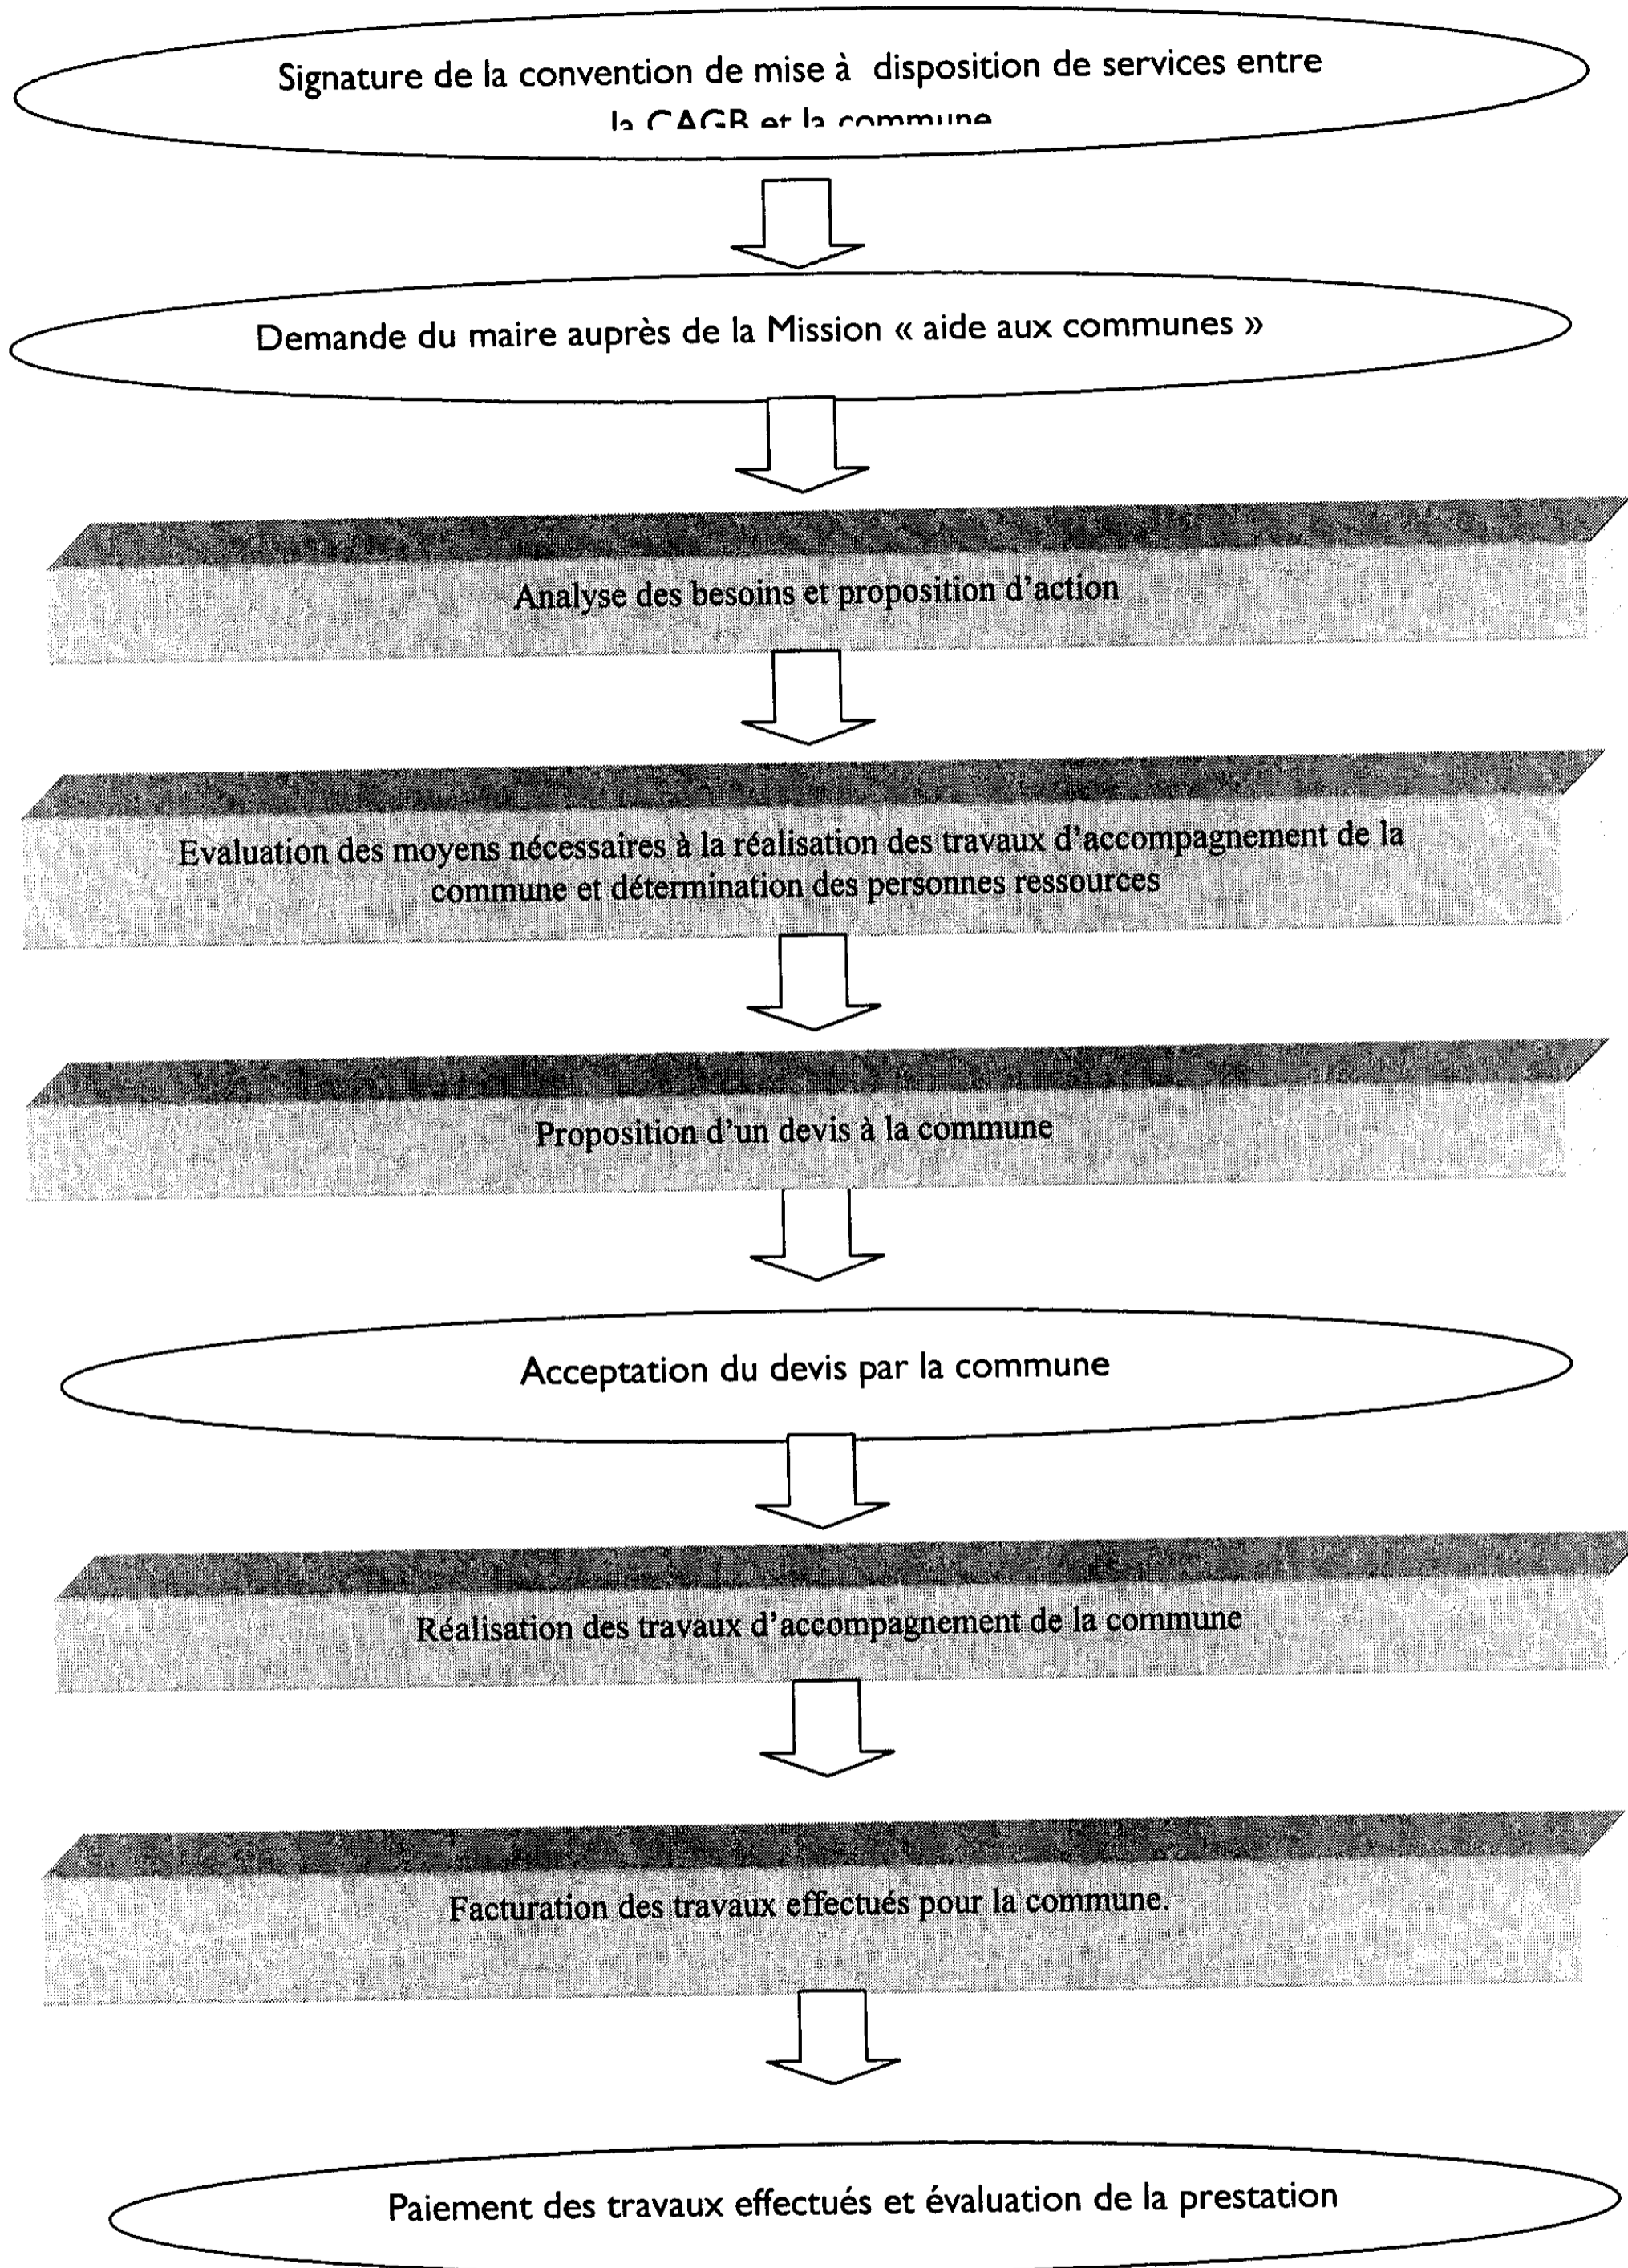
Signature de la convention de mise à disposition de services entre la CAGB et la commune

Demande du maire auprès de la Mission « aide aux communes »

Analyse des besoins et proposition d'action

Evaluation des moyens nécessaires à la réalisation des travaux d'accompagnement de la commune et détermination des personnes ressources

Proposition d'un devis à la commune

Acceptation du devis par la commune

Réalisation des travaux d'accompagnement de la commune

Facturation des travaux effectués pour la commune.

Paiement des travaux effectués et évaluation de la prestation